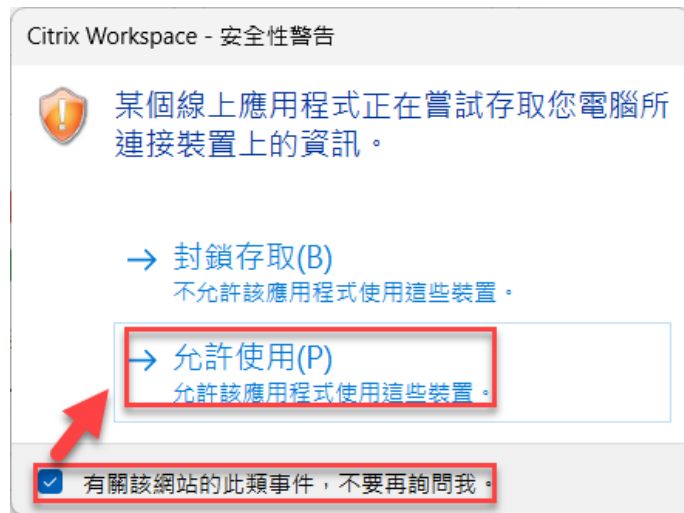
Citrix Workspace - 安全性警告

某個線上應用程式正在嘗試存取您電腦所連接裝置上的資訊。

→ 封鎖存取(B)
不允許該應用程式使用這些裝置。

→ 允許使用(P)
允許該應用程式使用這些裝置。

有關該網站的此類事件，不要再詢問我。